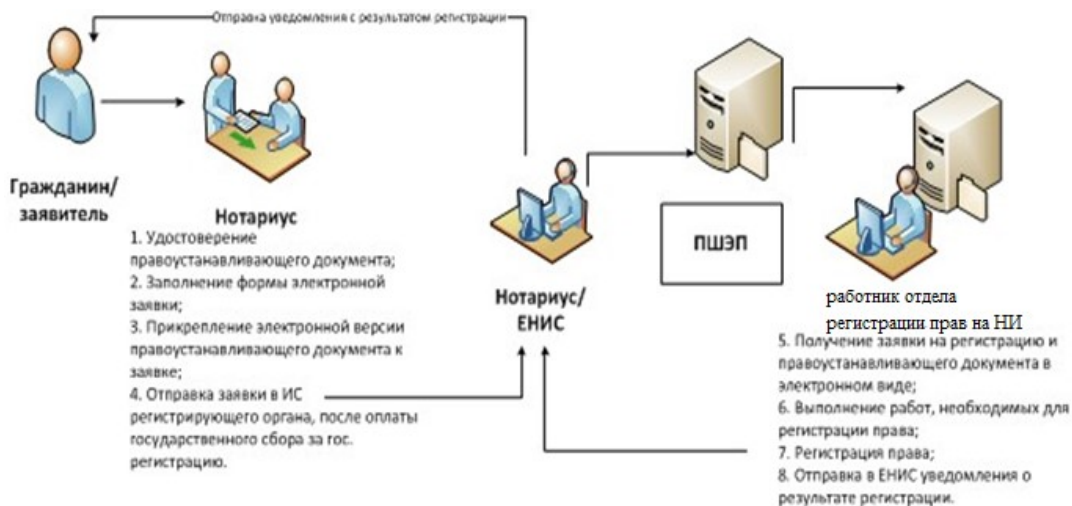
Отправка уведомления с результатом регистрации

Гражданин/ заявитель

Нотариус

1. Удостоверение правоустанавливающего документа;
2. Заполнение формы электронной заявки;
3. Прикрепление электронной версии правоустанавливающего документа к заявке;
4. Отправка заявки в ИС регистрирующего органа, после оплаты государственного сбора за гос. регистрацию.

Нотариус/ ЕНИС

ПШЭП

работник отдела регистрации прав на НИ

5. Получение заявки на регистрацию и правоустанавливающего документа в электронном виде;
6. Выполнение работ, необходимых для регистрации права;
7. Регистрация права;
8. Отправка в ЕНИС уведомления о результате регистрации.